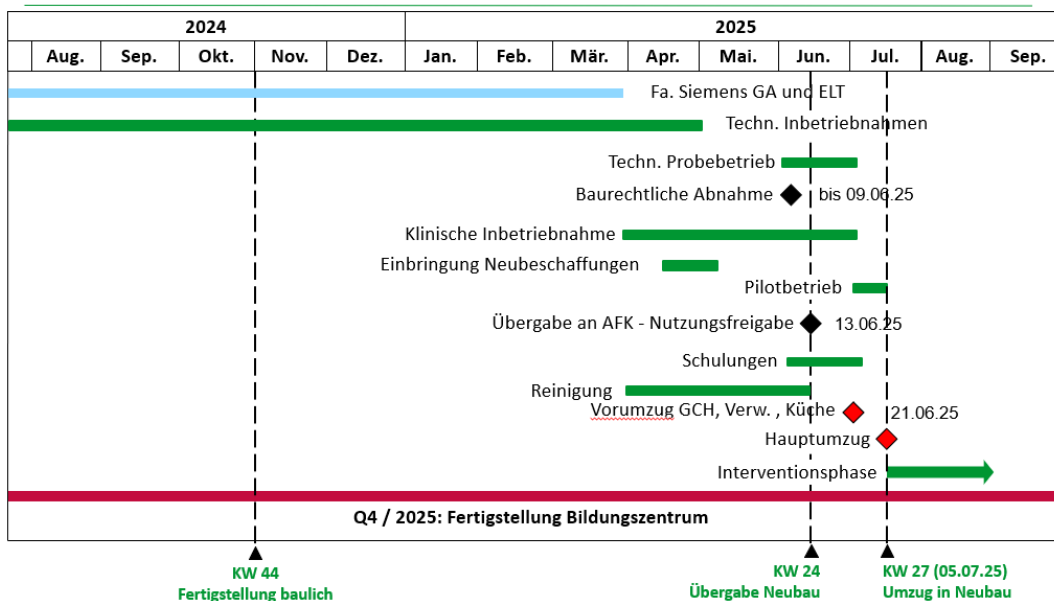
| 2024 | | | | | 2025 | | | | | | | | |
|---|---|---|---|---|---|---|---|---|---|---|---|---|---|
| Aug. | Sep. | Okt. | Nov. | Dez. | Jan. | Feb. | Mär. | Apr. | Mai. | Jun. | Jul. | Aug. | Sep. |

Fa. Siemens GA und ELT
Techn. Inbetriebnahmen
Techn. Probebetrieb
Baurechtliche Abnahme bis 09.06.25
Klinische Inbetriebnahme
Einbringung Neubeschaffungen
Pilotbetrieb
Übergabe an AFK - Nutzungsfreigabe 13.06.25
Schulungen
Reinigung
Vorumzug GCH, Verw. , Küche 21.06.25
Hauptumzug
Interventionsphase

Q4 / 2025: Fertigstellung Bildungszentrum

KW 44
Fertigstellung baulich

KW 24
Übergabe Neubau

KW 27 (05.07.25)
Umzug in Neubau